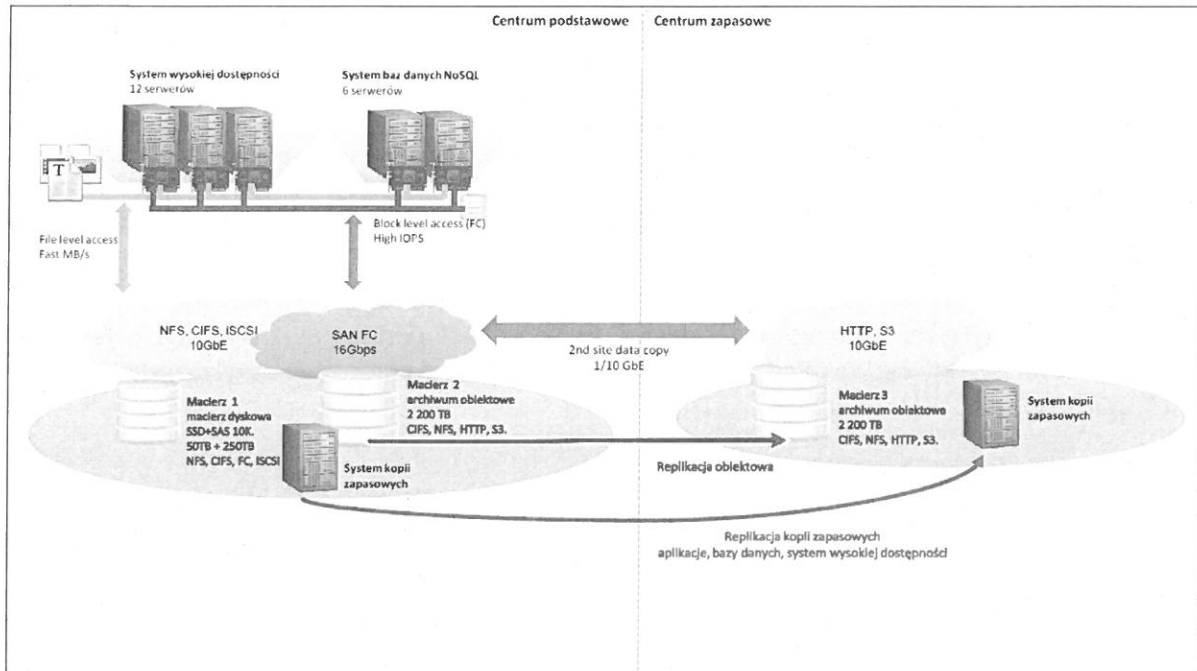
Centrum podstawowe

Centrum zapasowe

System wysokiej dostępności
12 serwerów

System baz danych NoSQL
6 serwerów

T

File level access
Fast MB/s

Block level access (FC)
High IOPS

NFS, CIFS, iSCSI
10GbE

SAN FC
16Gbps

2nd site data copy
1/10 GbE

HTTP, S3
10GbE

Macierz 1
macierz dyskowa
SSD+SAS 10K.
50TB + 250TB
NFS, CIFS, FC, iSCSI

Macierz 2
archiwum obiektowe
2 200 TB
CIFS, NFS, HTTP, S3.

System kopii zapasowych

Replikacja obiektowa

Macierz 3
archiwum obiektowe
2 200 TB
CIFS, NFS, HTTP, S3.

System kopii zapasowych

Replikacja kopii zapasowych
aplikacje, bazy danych, system wysokiej dostępności